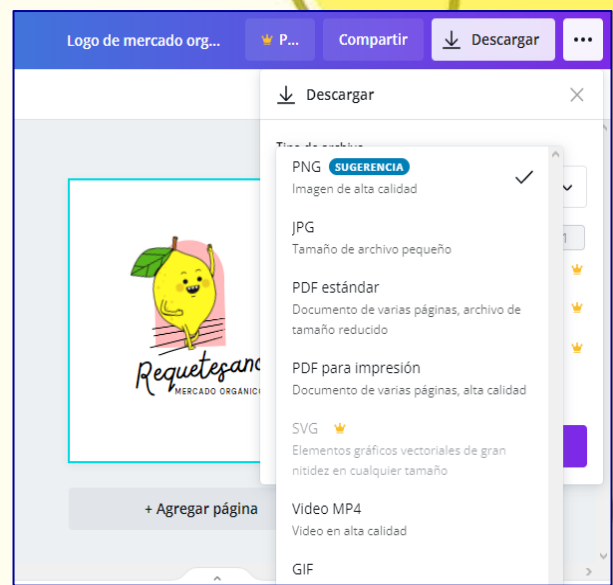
Logo de mercado org...
P...
Compartir
Descargar
...

Descargar

Tipo de archivo

PNG SUGERENCIA
Imagen de alta calidad

JPG
Tamaño de archivo pequeño

PDF estándar
Documento de varias páginas, archivo de tamaño reducido

PDF para impresión
Documento de varias páginas, alta calidad

SVG
Elementos gráficos vectoriales de gran nitidez en cualquier tamaño

Video MP4
Video en alta calidad

GIF

Requetesano
MERCADO ORGANICO

+ Agregar página